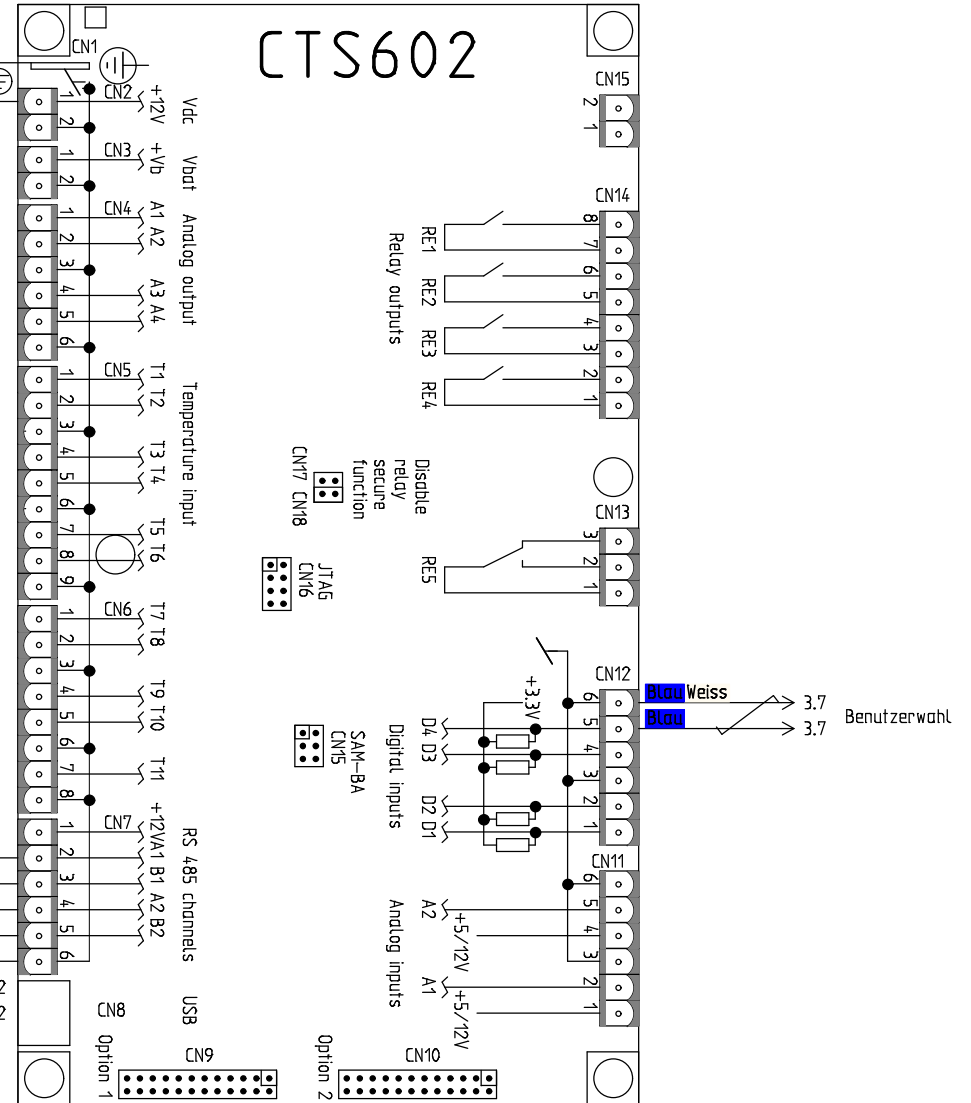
CTS602

CN1
CN2 1 2 +12V Vdc
CN3 1 2 +Vb Vbat
CN4 1 2 3 4 5 6 A1 A2 A3 A4 Analog output
CN5 1 2 3 4 5 6 7 8 9 T1 T2 T3 T4 T5 T6 Temperature input
CN6 1 2 3 4 5 6 7 8 T7 T8 T9 T10 T11
CN7 1 2 3 4 5 6 +12V A1 B1 A2 B2 RS 485 channels
2
2
CN8 USB
Option 1 CN9
Option 2 CN10

CN15 2 1
CN14 8 7 6 5 4 3 2 1
RE1 RE2 RE3 RE4 Relay outputs
Disable relay secure function CN17 CN18
JTAG CN16
CN13 3 2 1 RE5
SAM-BA CN15
CN12 6 5 4 3 2 1
+3.3V D4 D3 D2 D1 Digital inputs
Blau Weiss → 3.7
Blau → 3.7
Benutzerwahl
CN11 6 5 4 3 2 1
A2 +5/12V A1 +5/12V Analog inputs